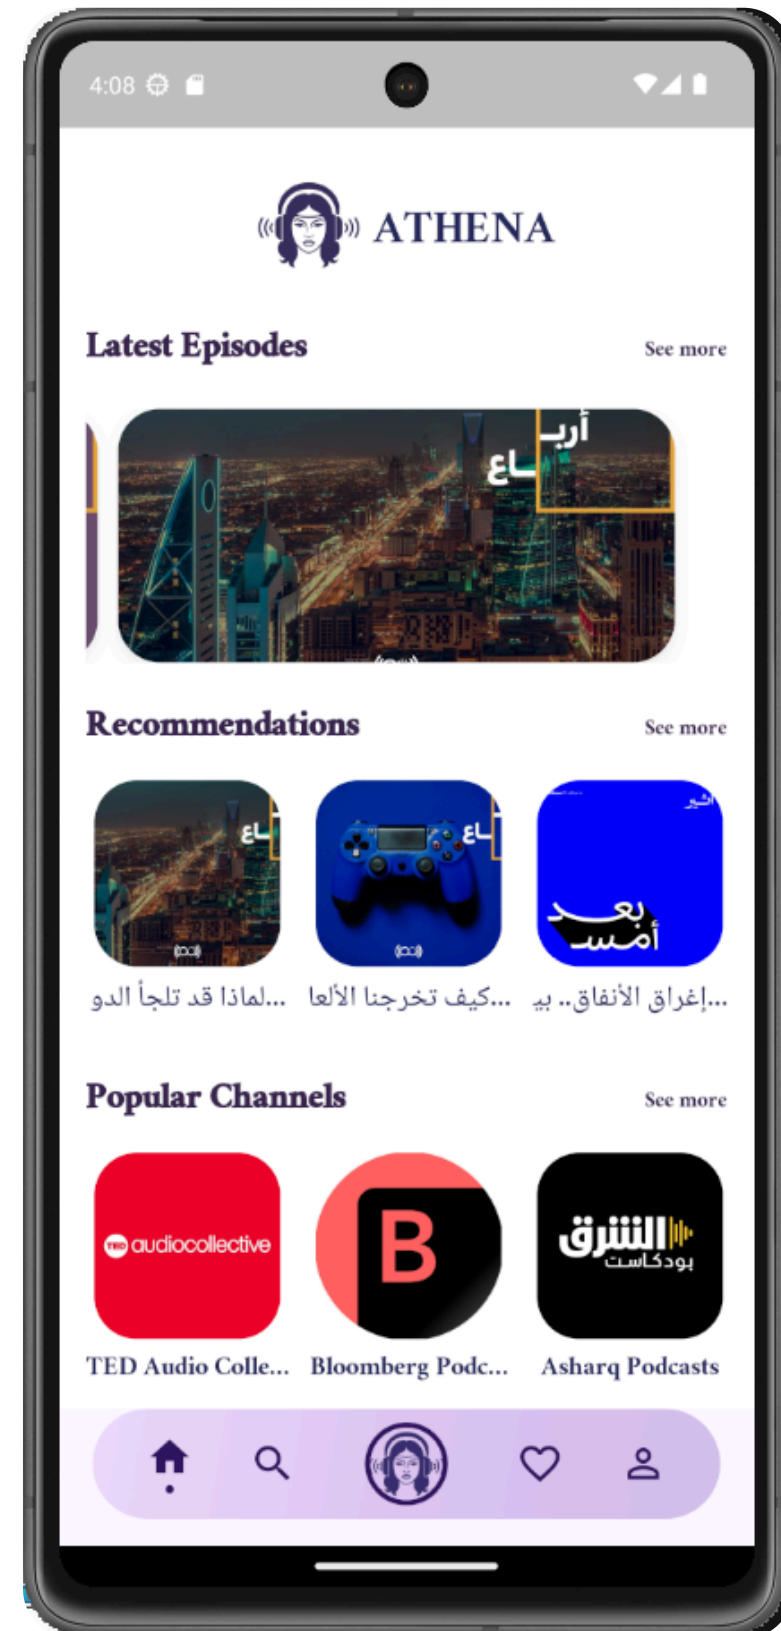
4:08

ATHENA

Latest Episodes
See more

أربـ
ـاع

Recommendations
See more

ـاع
ـاع
الشرق
بعد أمس

لماذا قد تلجأ الدو...
كيف تخرجنا الألعا...
إغراق الأنفاق.. بيـ...

Popular Channels
See more

TED audiocollective
B
الشرق بودكاست

TED Audio Colle...
Bloomberg Podc...
Asharq Podcasts